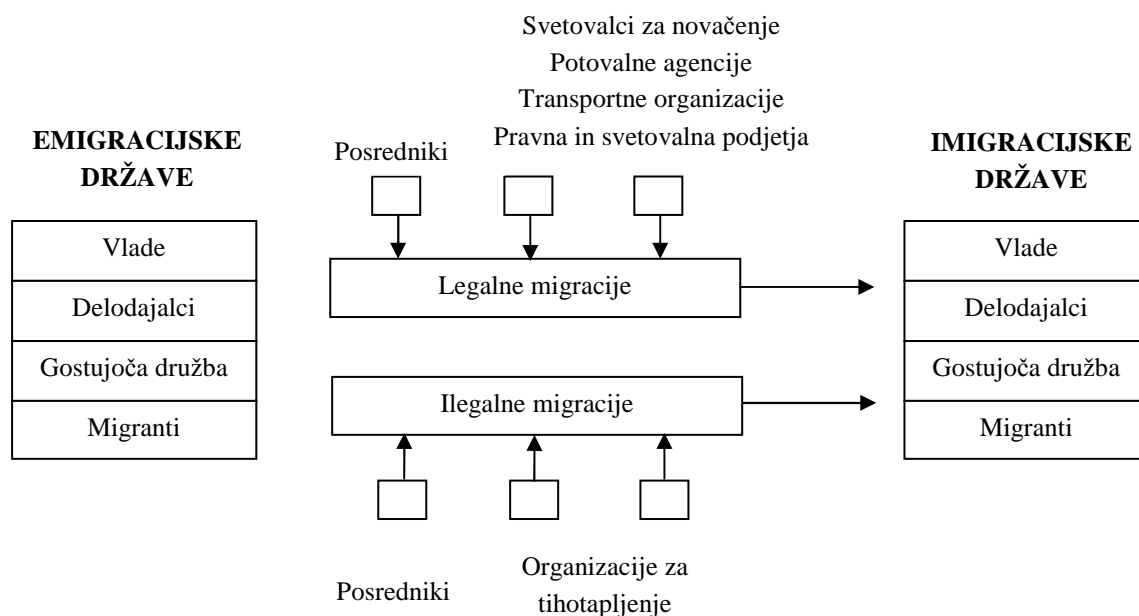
Svetovalci za novačenje
Potovalne agencije
Transportne organizacije
Pravna in svetovalna podjetja

EMIGRACIJSKE DRŽAVE

Posredniki

IMIGRACIJSKE DRŽAVE

Vlade
Delodajalci
Gostujoča družba
Migranti

Legalne migracije

Ilegalne migracije

Vlade
Delodajalci
Gostujoča družba
Migranti

Posredniki

Organizacije za tihotapljenje